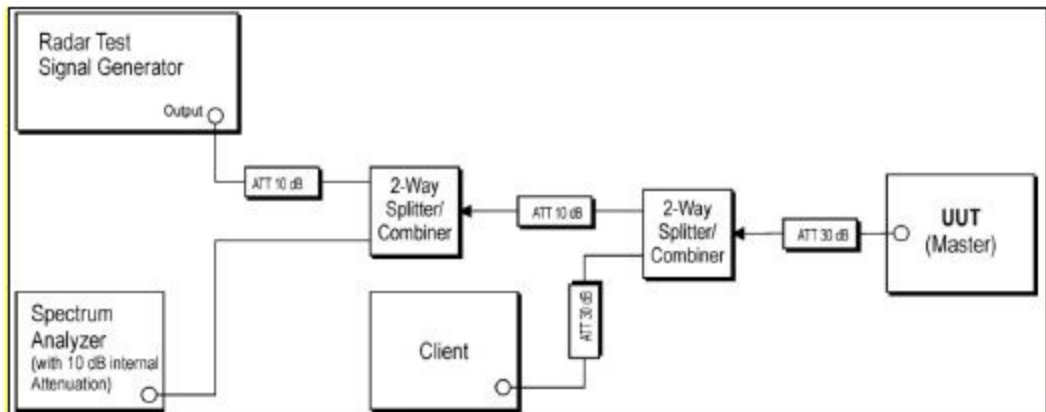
Radar Test
Signal Generator

Output

ATT 10 dB

2-Way
Splitter/
Combiner

ATT 10 dB

2-Way
Splitter/
Combiner

ATT 30 dB

UUT
(Master)

Spectrum
Analyzer
(with 10 dB internal
Attenuation)

Client

ATT 30 dB